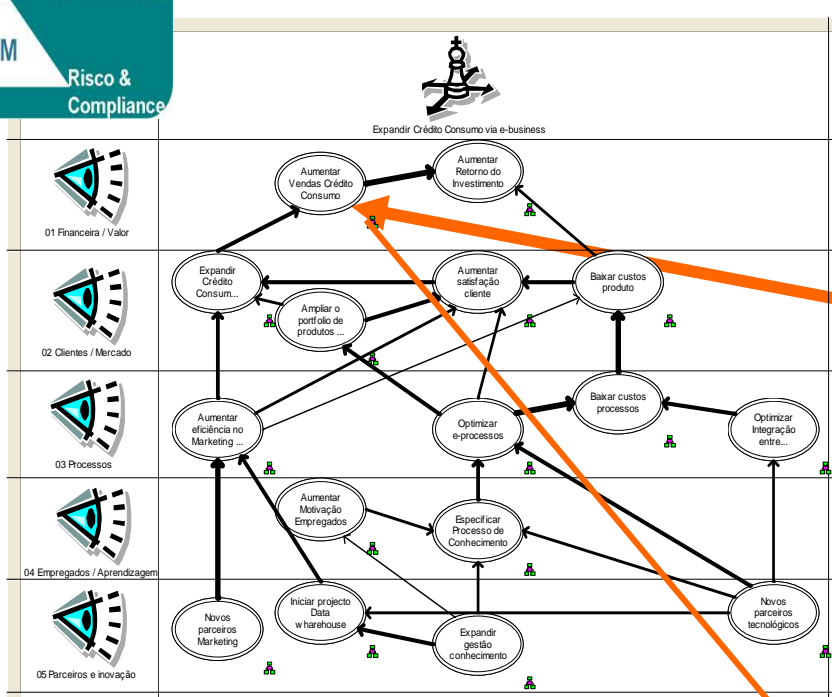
M

Risco &
Compliance

Expandir Crédito Consumo via e-business

01 Financeira / Valor

Aumentar Vendas Crédito Consumo

Aumentar Retorno do Investimento

02 Clientes / Mercado

Expandir Crédito Consum...

Ampliar o portfolio de produtos ...

Aumentar satisfação cliente

Baixar custos produto

03 Processos

Aumentar eficiência no Marketing ...

Optimizar e-processos

Baixar custos processos

Optimizar Integração entre...

04 Empregados / Aprendizagem

Aumentar Motivação Empregados

Especificar Processo de Conhecimento

05 Parceiros e inovação

Novos parceiros Marketing

Iniciar projecto Data w arehouse

Expandir gestão conhecimento

Novos parceiros tecnológicos